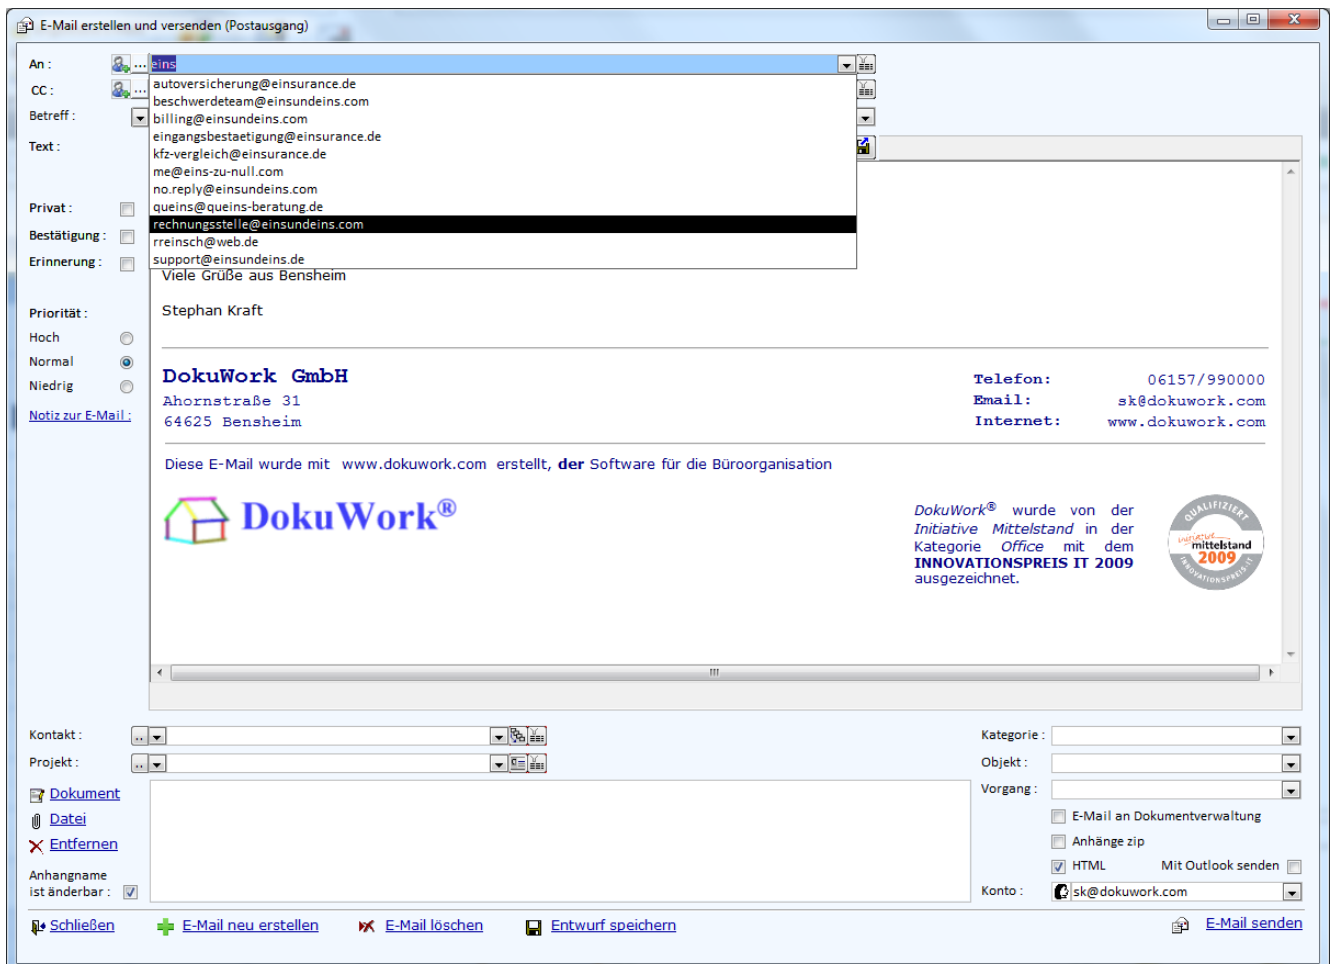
E-Mail erstellen und versenden (Postausgang)

An :
eins
autoversicherung@einsurance.de
beschwerdeteam@einsundeins.com
billing@einsundeins.com
eingangsbestaetigung@einsurance.de
kfz-vergleich@einsurance.de
me@eins-zu-null.com
no.reply@einsundeins.com
queins@queins-beratung.de
rechnungsstelle@einsundeins.com
rreinsch@web.de
support@einsundeins.de

CC :
Betreff :
Text :

Privat :
Bestätigung :
Erinnerung :

Priorität :
Hoch
Normal
Niedrig

Notiz zur E-Mail :

Viele Grüße aus Bensheim

Stephan Kraft

DokuWork GmbH
Ahornstraße 31
64625 Bensheim

Telefon: 06157/990000
Email: sk@dokuwork.com
Internet: www.dokuwork.com

Diese E-Mail wurde mit www.dokuwork.com erstellt, der Software für die Büroorganisation

DokuWork®

DokuWork® wurde von der Initiative Mittelstand in der Kategorie Office mit dem INNOVATIONSPREIS IT 2009 ausgezeichnet.

QUALIFIZIERT
initiative mittelstand
2009
INNOVATIONSPREIS

Kontakt :
Projekt :
Kategorie :
Objekt :
Vorgang :

Dokument
Datei
Entfernen

Anhangname ist änderbar :

E-Mail an Dokumentverwaltung
Anhänge zip
HTML
Mit Outlook senden
Konto : sk@dokuwork.com

Schließen
E-Mail neu erstellen
E-Mail löschen
Entwurf speichern
E-Mail senden